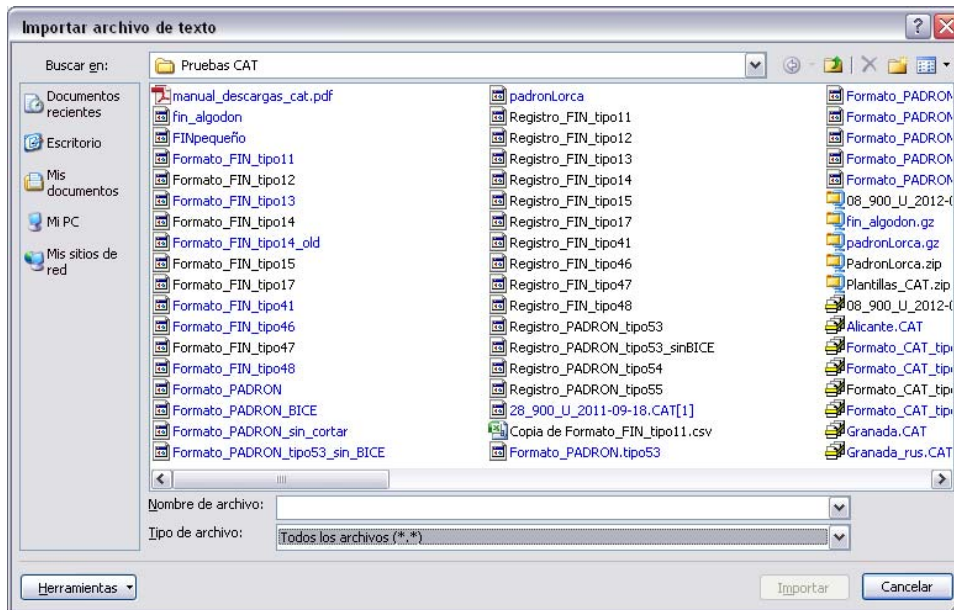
Importar archivo de texto

Buscar en: Pruebas CAT

Documentos recientes
Escritorio
Mis documentos
Mi PC
Mis sitios de red

manual_descargas_cat.pdf
fin_algodon
FINpequeño
Formato_FIN_tipo11
Formato_FIN_tipo12
Formato_FIN_tipo13
Formato_FIN_tipo14
Formato_FIN_tipo14_old
Formato_FIN_tipo15
Formato_FIN_tipo17
Formato_FIN_tipo41
Formato_FIN_tipo46
Formato_FIN_tipo47
Formato_FIN_tipo48
Formato_PADRON
Formato_PADRON_BICE
Formato_PADRON_sin_cortar
Formato_PADRON_tipo53_sin_BICE

padronLorca
Registro_FIN_tipo11
Registro_FIN_tipo12
Registro_FIN_tipo13
Registro_FIN_tipo14
Registro_FIN_tipo15
Registro_FIN_tipo17
Registro_FIN_tipo41
Registro_FIN_tipo46
Registro_FIN_tipo47
Registro_FIN_tipo48
Registro_PADRON_tipo53
Registro_PADRON_tipo53_sinBICE
Registro_PADRON_tipo54
Registro_PADRON_tipo55
28_900_U_2011-09-18.CAT[1]
Copia de Formato_FIN_tipo11.csv
Formato_PADRON.tipo53

Formato_PADRO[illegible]
Formato_PADRO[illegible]
Formato_PADRO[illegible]
Formato_PADRO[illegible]
Formato_PADRO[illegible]
08_900_U_2012-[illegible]
fin_algodon.gz
padronLorca.gz
PadronLorca.zip
Plantillas_CAT.zip
08_900_U_2012-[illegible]
Alicante.CAT
Formato_CAT_tip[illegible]
Formato_CAT_tip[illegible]
Formato_CAT_tip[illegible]
Formato_CAT_tip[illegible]
Granada.CAT
Granada_rus.CAT

Nombre de archivo:
Tipo de archivo: Todos los archivos (*.*)

Herramientas
Importar
Cancelar